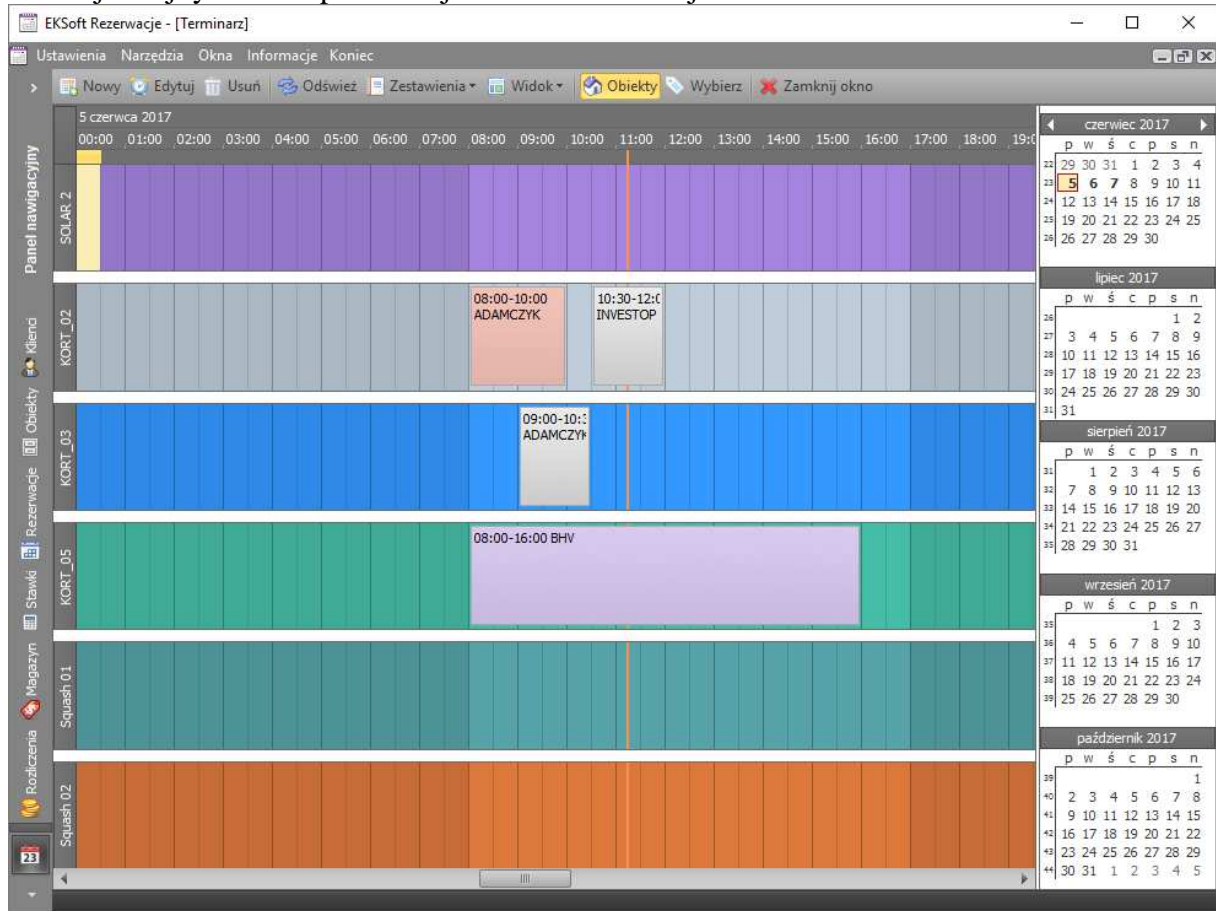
EKSoft Rezerwacje - [Terminarz]

Ustawienia Narzędzia Okna Informacje Koniec

Nowy Edytuj Usuń Odśwież Zestawienia Widok Obiekty Wybierz Zamknij okno

Panel nawigacyjny

Klienci Obiekty Rezerwacje Stawki Magazyn Rozliczenia

5 czerwca 2017

00:00 01:00 02:00 03:00 04:00 05:00 06:00 07:00 08:00 09:00 10:00 11:00 12:00 13:00 14:00 15:00 16:00 17:00 18:00 19:0

SOLAR 2

KORT_02
08:00-10:00 ADAMCZYK
10:30-12:( INVESTOP

KORT_03
09:00-10:: ADAMCZYK

KORT_05
08:00-16:00 BHV

Squash 01

Squash 02

czerwiec 2017
| | p | w | ś | c | p | s | n |
|---|---|---|---|---|---|---|---|
| 22 | 29 | 30 | 31 | 1 | 2 | 3 | 4 |
| 23 | 5 | 6 | 7 | 8 | 9 | 10 | 11 |
| 24 | 12 | 13 | 14 | 15 | 16 | 17 | 18 |
| 25 | 19 | 20 | 21 | 22 | 23 | 24 | 25 |
| 26 | 26 | 27 | 28 | 29 | 30 | | |

lipiec 2017
| | p | w | ś | c | p | s | n |
|---|---|---|---|---|---|---|---|
| 26 | | | | | | 1 | 2 |
| 27 | 3 | 4 | 5 | 6 | 7 | 8 | 9 |
| 28 | 10 | 11 | 12 | 13 | 14 | 15 | 16 |
| 29 | 17 | 18 | 19 | 20 | 21 | 22 | 23 |
| 30 | 24 | 25 | 26 | 27 | 28 | 29 | 30 |
| 31 | 31 | | | | | | |

sierpień 2017
| | p | w | ś | c | p | s | n |
|---|---|---|---|---|---|---|---|
| 31 | | 1 | 2 | 3 | 4 | 5 | 6 |
| 32 | 7 | 8 | 9 | 10 | 11 | 12 | 13 |
| 33 | 14 | 15 | 16 | 17 | 18 | 19 | 20 |
| 34 | 21 | 22 | 23 | 24 | 25 | 26 | 27 |
| 35 | 28 | 29 | 30 | 31 | | | |

wrzesień 2017
| | p | w | ś | c | p | s | n |
|---|---|---|---|---|---|---|---|
| 35 | | | | | 1 | 2 | 3 |
| 36 | 4 | 5 | 6 | 7 | 8 | 9 | 10 |
| 37 | 11 | 12 | 13 | 14 | 15 | 16 | 17 |
| 38 | 18 | 19 | 20 | 21 | 22 | 23 | 24 |
| 39 | 25 | 26 | 27 | 28 | 29 | 30 | |

październik 2017
| | p | w | ś | c | p | s | n |
|---|---|---|---|---|---|---|---|
| 39 | | | | | | | 1 |
| 40 | 2 | 3 | 4 | 5 | 6 | 7 | 8 |
| 41 | 9 | 10 | 11 | 12 | 13 | 14 | 15 |
| 42 | 16 | 17 | 18 | 19 | 20 | 21 | 22 |
| 43 | 23 | 24 | 25 | 26 | 27 | 28 | 29 |
| 44 | 30 | 31 | 1 | 2 | 3 | 4 | 5 |

23